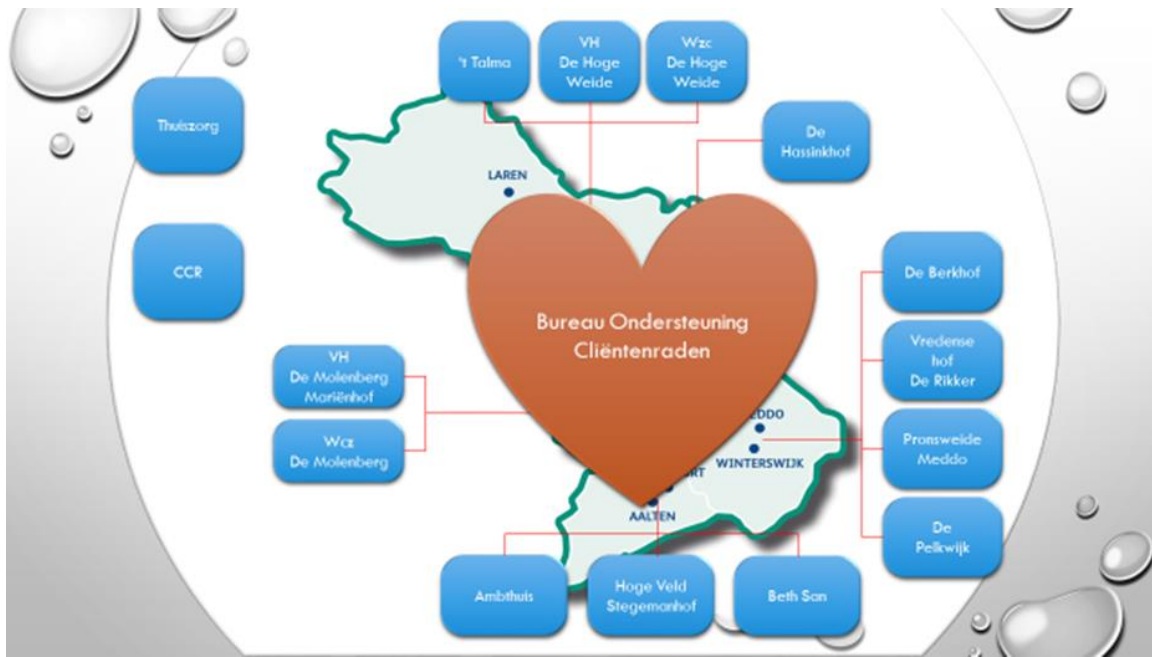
't Talma

VH
De Hoge
Weide

Wzc
De Hoge
Weide

Thuiszorg

De
Hassinkhof

LAREN

CCR

De Berkhof

Bureau Ondersteuning
Cliëntenraden

Vredense
hof
De Rikker

VH
De Molenberg
Mariënhof

Wzc
De Molenberg

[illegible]EDDO

WINTERSWIJK

Pronsweide
Meddo

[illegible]RT

AALTEN

De
Pelkwijk

Ambthuis

Hoge Veld
Stegemanhof

Beth San